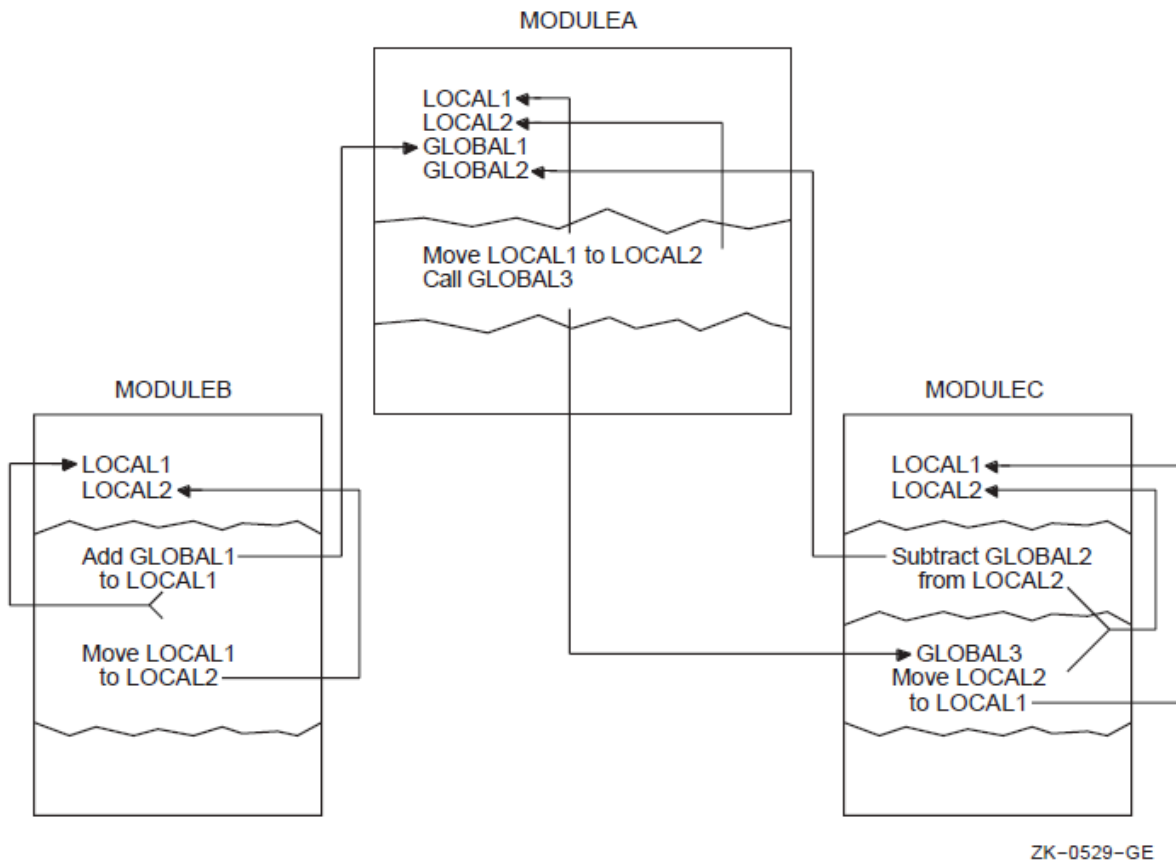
MODULEA

LOCAL1
LOCAL2
GLOBAL1
GLOBAL2

Move LOCAL1 to LOCAL2
Call GLOBAL3

MODULEB

LOCAL1
LOCAL2

Add GLOBAL1 to LOCAL1

Move LOCAL1 to LOCAL2

MODULEC

LOCAL1
LOCAL2

Subtract GLOBAL2 from LOCAL2

GLOBAL3
Move LOCAL2 to LOCAL1

ZK-0529-GE